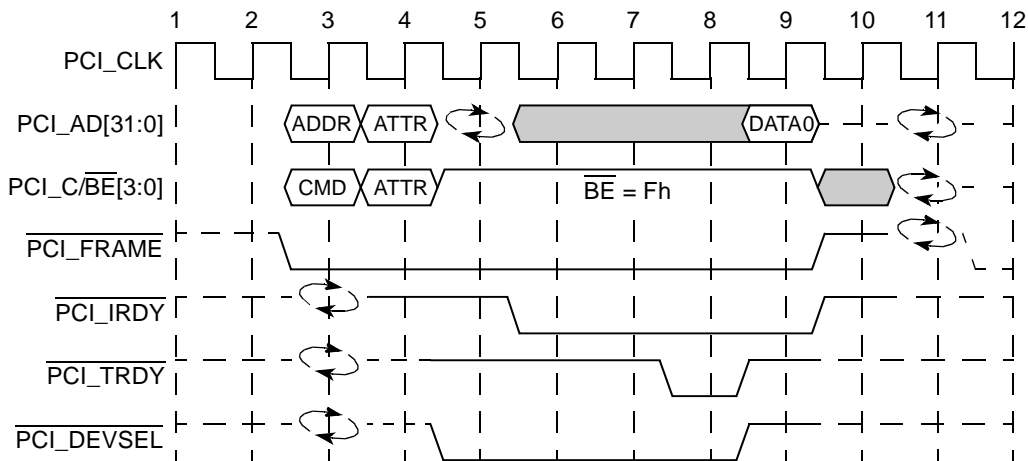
1 2 3 4 5 6 7 8 9 10 11 12

PCI_CLK

PCI_AD[31:0]
ADDR ATTR DATA0

PCI_C/$\overline{BE}$[3:0]
CMD ATTR $\overline{BE}$ = Fh

$\overline{PCI\_FRAME}$

$\overline{PCI\_IRDY}$

$\overline{PCI\_TRDY}$

$\overline{PCI\_DEVSEL}$